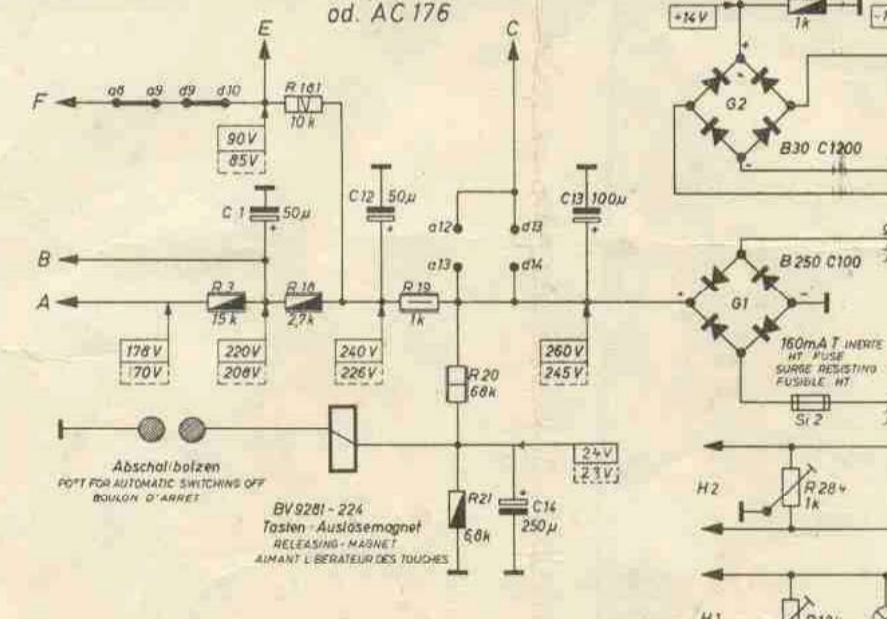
od. AC 176

E

C

+14V

1k

G2

B30 C1200

F

a8 a9 d9 d10

R 181
10 k

90V
85V

C 1 50μ

C 12 50μ

C13 100μ

a12

d13

a13

d14

B 250 C100

G1

B

A

R 3
15 k

R 18
2,7k

R 19
1k

178 V
170 V

220V
208V

240 V
226 V

260 V
245 V

160mA T INERTE
HT FUSE
SURGE RESISTING
FUSIBLE HT

Si 2

R 20
68k

24V
23V

Abschaltbolzen
POTT FOR AUTOMATIC SWITCHING OFF
BOULON D'ARRET

BV9281 - 224
Tasten - Auslösemagnet
RELEASING - MAGNET
AIMANT LIBERATEUR DES TOUCHES

R21
6,8k

C14
250μ

H2

R 284
1k

H1